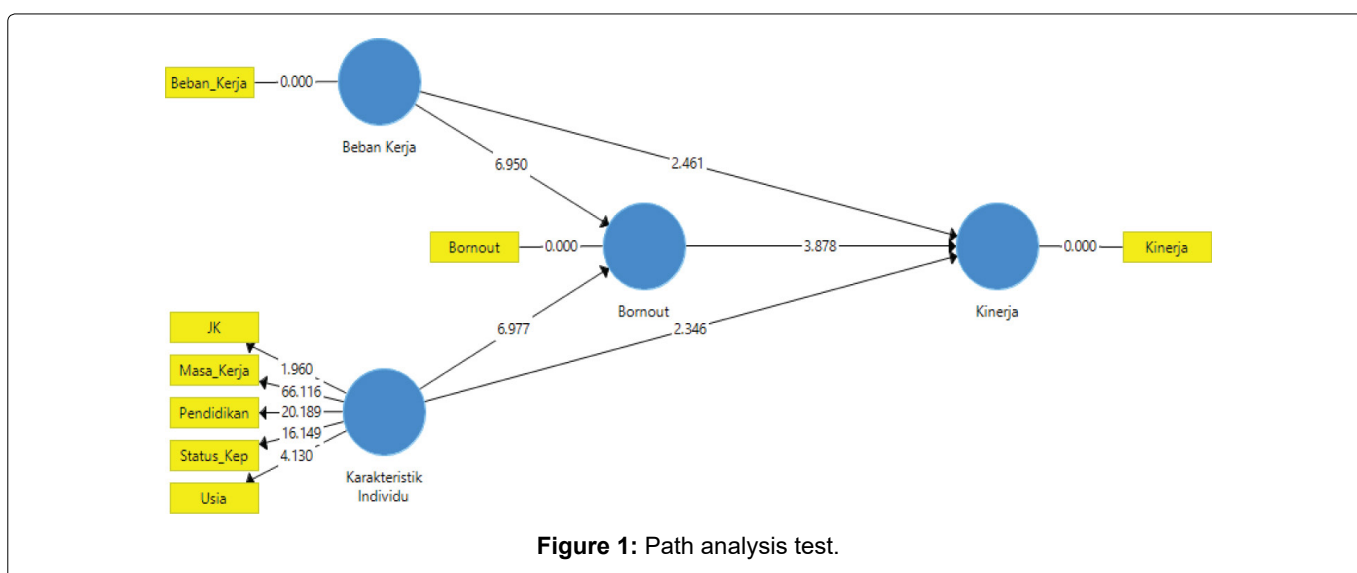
Beban_Kerja
0.000
Beban Kerja
6.950
2.461
Bornout
0.000
3.878
0.000
Kinerja
Bornout
Kinerja
JK
6.977
2.346
1.960
Masa_Kerja
66.116
Pendidikan
20.189
16.149
Status_Kep
4.130
Usia
Karakteristik Individu

**Figure 1:** Path analysis test.